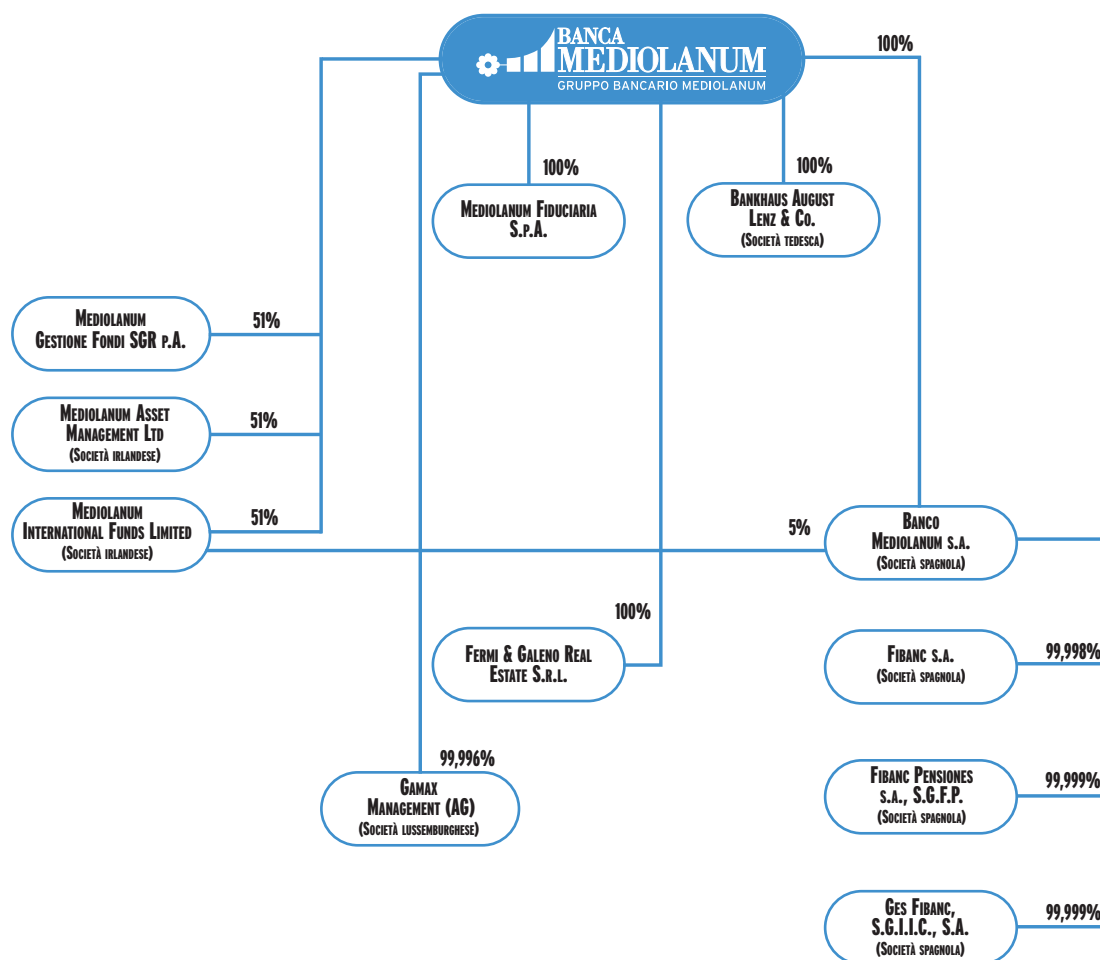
BANCA MEDIOLANUM
GRUPPO BANCARIO MEDIOLANUM

100%

100%
Mediolanum Fiduciaria S.p.A.

100%
Bankhaus August Lenz & Co.
(Società tedesca)

Mediolanum Gestione Fondi SGR p.A.
51%

Mediolanum Asset Management Ltd
(Società irlandese)
51%

Mediolanum International Funds Limited
(Società irlandese)
51%

5%
Banco Mediolanum s.a.
(Società spagnola)

100%
Fermi & Galeno Real Estate S.r.l.

Fibanc s.a.
(Società spagnola)
99,998%

99,996%
Gamax Management (AG)
(Società lussemburghese)

Fibanc Pensiones s.a., S.G.F.P.
(Società spagnola)
99,999%

Ges Fibanc, S.G.I.I.C., S.A.
(Società spagnola)
99,999%